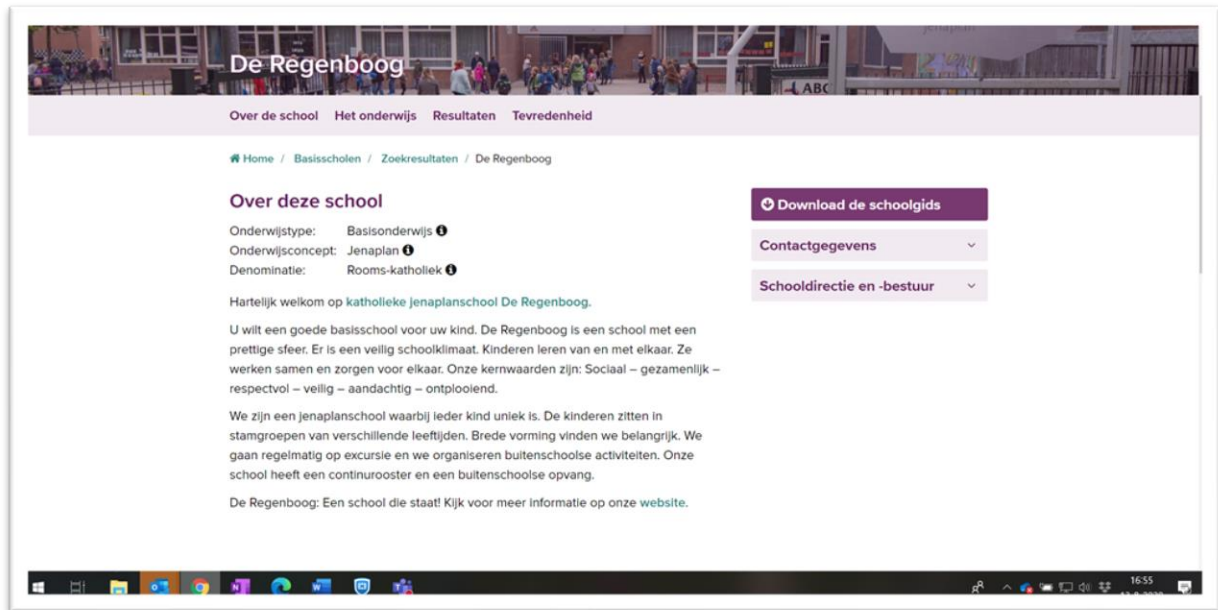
De Regenboog

Over de school Het onderwijs Resultaten Tevredenheid

Home / Basisscholen / Zoekresultaten / De Regenboog

Over deze school

Onderwijstype: Basisonderwijs
Onderwijsconcept: Jenaplan
Denominatie: Rooms-katholiek

Hartelijk welkom op katholieke jenaplanschool De Regenboog.

U wilt een goede basisschool voor uw kind. De Regenboog is een school met een prettige sfeer. Er is een veilig schoolklimaat. Kinderen leren van en met elkaar. Ze werken samen en zorgen voor elkaar. Onze kernwaarden zijn: Sociaal – gezamenlijk – respectvol – veilig – aandachtig – ontplooiend.

We zijn een jenaplanschool waarbij ieder kind uniek is. De kinderen zitten in stamgroepen van verschillende leeftijden. Brede vorming vinden we belangrijk. We gaan regelmatig op excursie en we organiseren buitenschoolse activiteiten. Onze school heeft een continurooster en een buitenschoolse opvang.

De Regenboog: Een school die staat! Kijk voor meer informatie op onze website.

Download de schoolgids

Contactgegevens

Schooldirectie en -bestuur

16:55